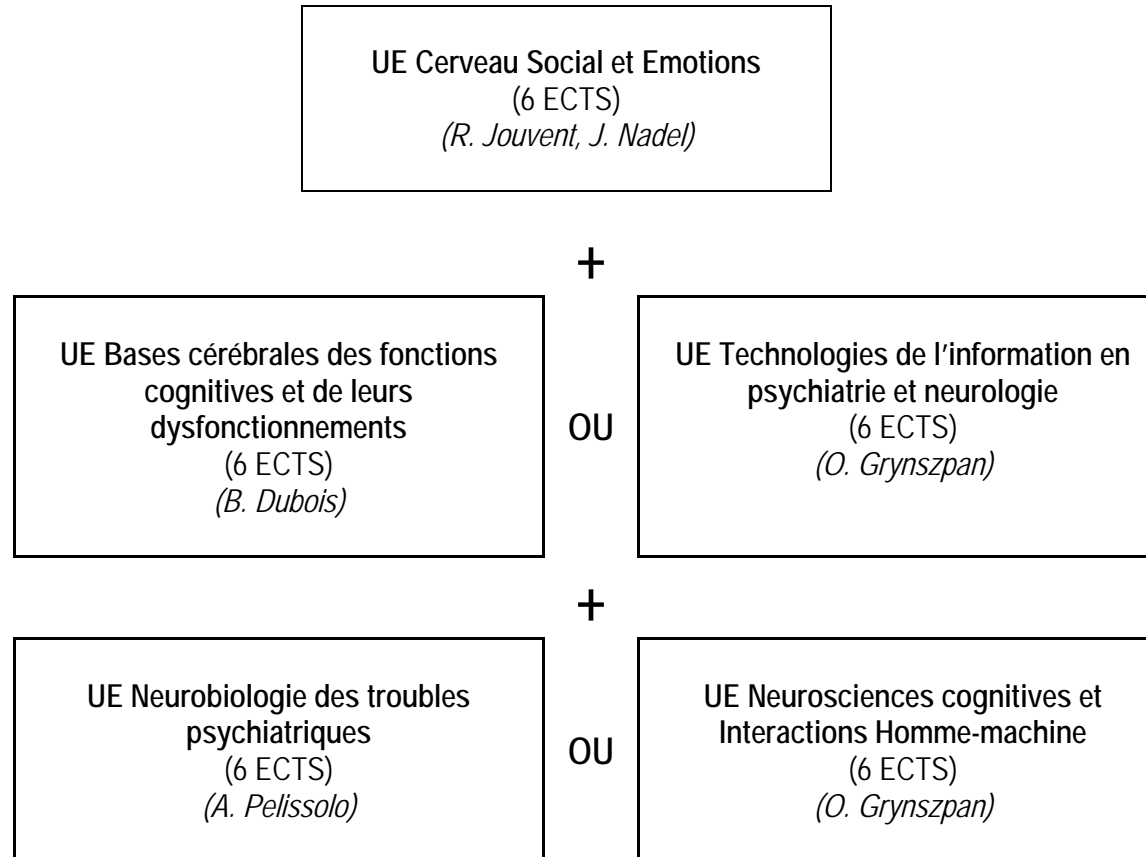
UE Cerveau Social et Emotions
(6 ECTS)
*(R. Jouvent, J. Nadel)*

+

UE Bases cérébrales des fonctions cognitives et de leurs dysfonctionnements
(6 ECTS)
*(B. Dubois)*

OU

UE Technologies de l'information en psychiatrie et neurologie
(6 ECTS)
*(O. Grynszpan)*

+

UE Neurobiologie des troubles psychiatriques
(6 ECTS)
*(A. Pelissolo)*

OU

UE Neurosciences cognitives et Interactions Homme-machine
(6 ECTS)
*(O. Grynszpan)*